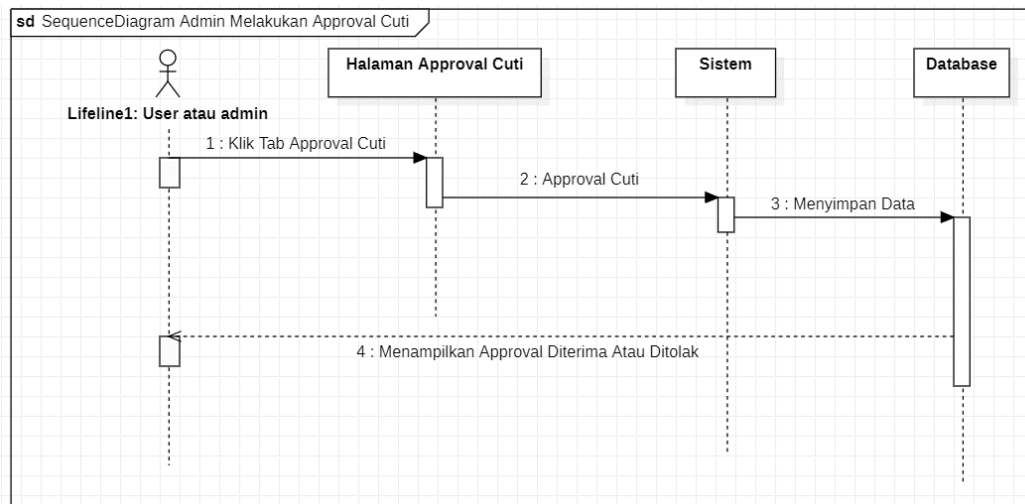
sd SequenceDiagram Admin Melakukan Approval Cuti

Lifeline1: User atau admin

Halaman Approval Cuti

Sistem

Database

1 : Klik Tab Approval Cuti

2 : Approval Cuti

3 : Menyimpan Data

4 : Menampilkan Approval Diterima Atau Ditolak